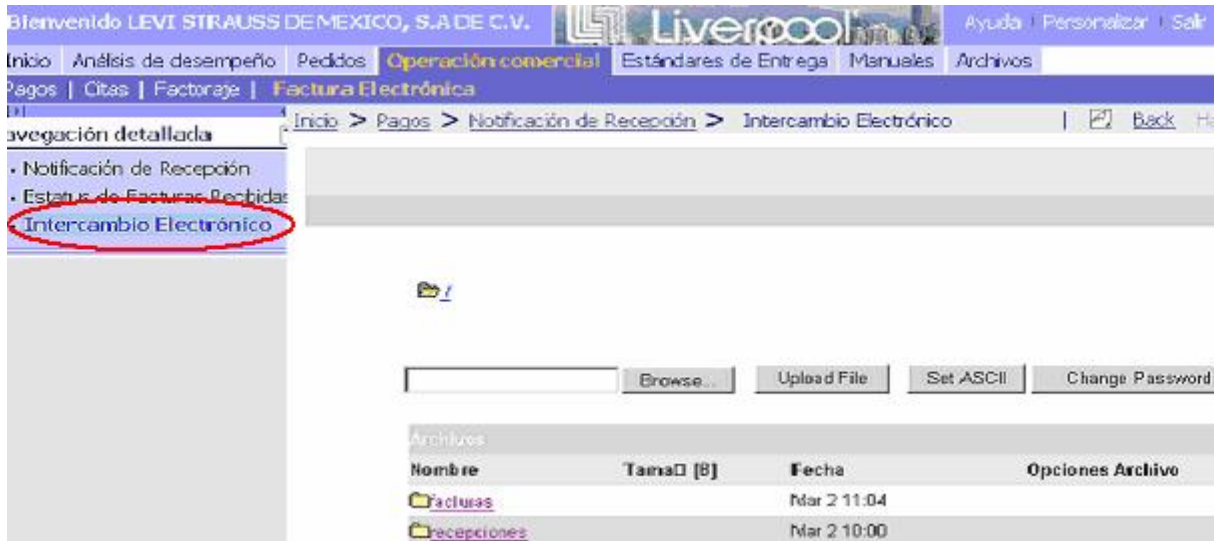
Bienvenido LEVI STRAUSS DE MEXICO, S.A DE C.V. Liverpool Ayuda | Personalizar | Salir

Inicio | Análisis de desempeño | Pedidos | Operación comercial | Estándares de Entrega | Manuales | Archivos

Pagos | Citas | Factoraje | Factura Electrónica

avegación detallada

Inicio > Pagos > Notificación de Recepción > Intercambio Electrónico | Back | H

- Notificación de Recepción
- Estatus de Facturas Recibidas
- Intercambio Electrónico

/

Browse... Upload File Set ASCII Change Password

Archivos

| Nombre | Tama□ [B] | Fecha | Opciones Archivo |
|---|---|---|---|
| facturas | | Mar 2 11:04 | |
| recepciones | | Mar 2 10:00 | |